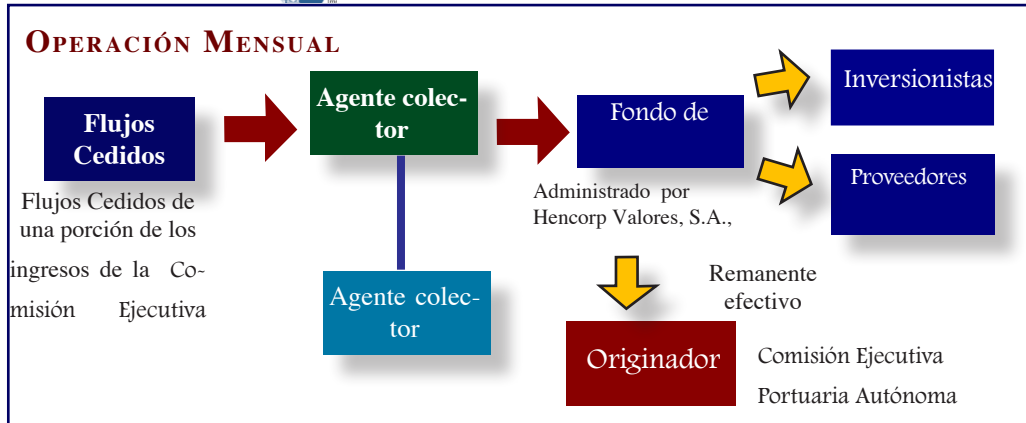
OPERACIÓN MENSUAL

Flujos Cedidos

Flujos Cedidos de una porción de los ingresos de la Comisión Ejecutiva

Agente colector

Agente colector

Fondo de

Administrado por Hencorp Valores, S.A.,

Inversionistas

Proveedores

Remanente efectivo

Originador

Comisión Ejecutiva Portuaria Autónoma